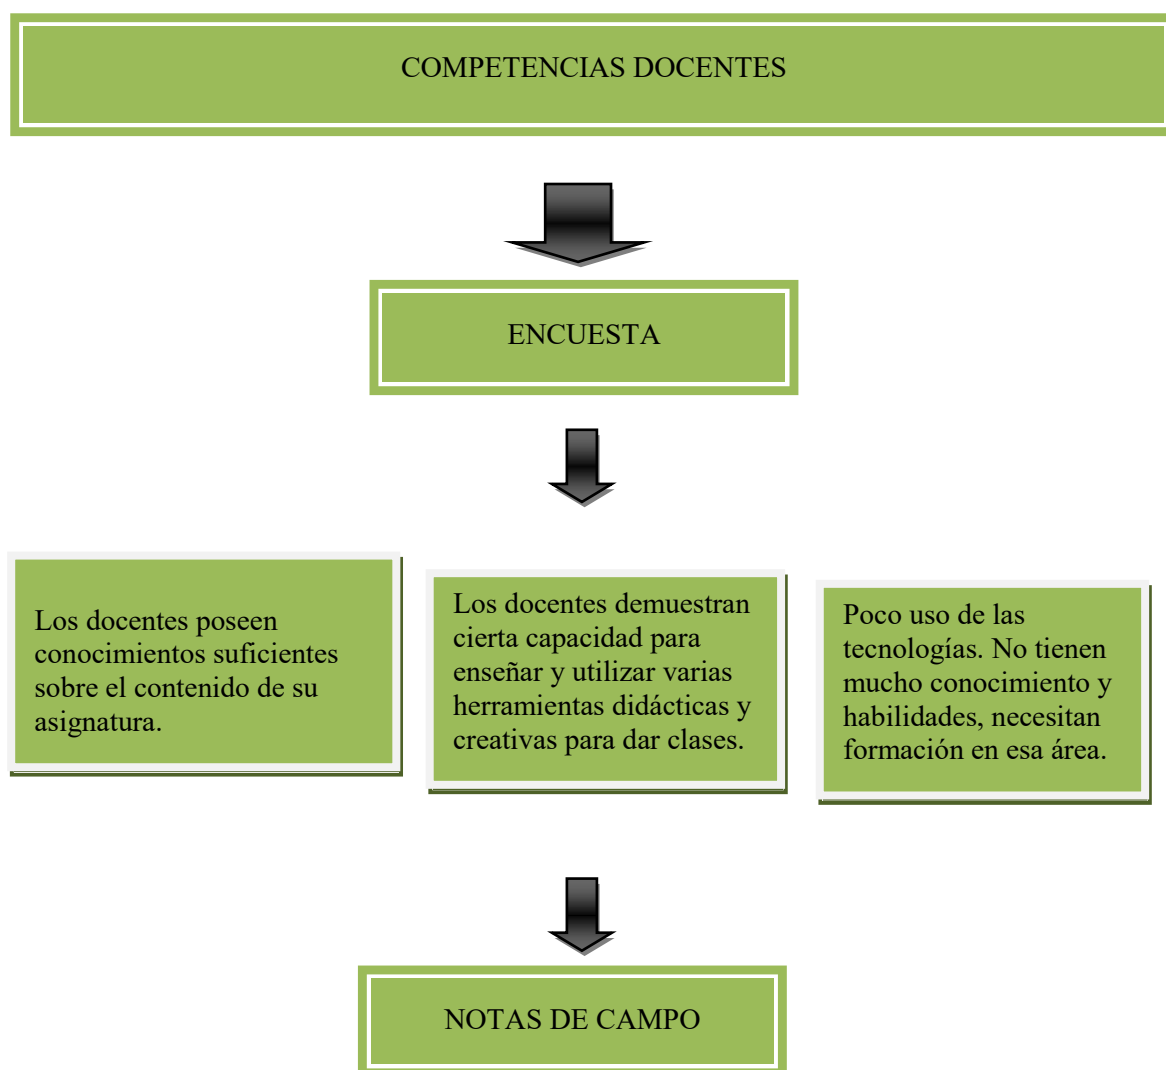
COMPETENCIAS DOCENTES

ENCUESTA

Los docentes poseen conocimientos suficientes sobre el contenido de su asignatura.

Los docentes demuestran cierta capacidad para enseñar y utilizar varias herramientas didácticas y creativas para dar clases.

Poco uso de las tecnologías. No tienen mucho conocimiento y habilidades, necesitan formación en esa área.

NOTAS DE CAMPO